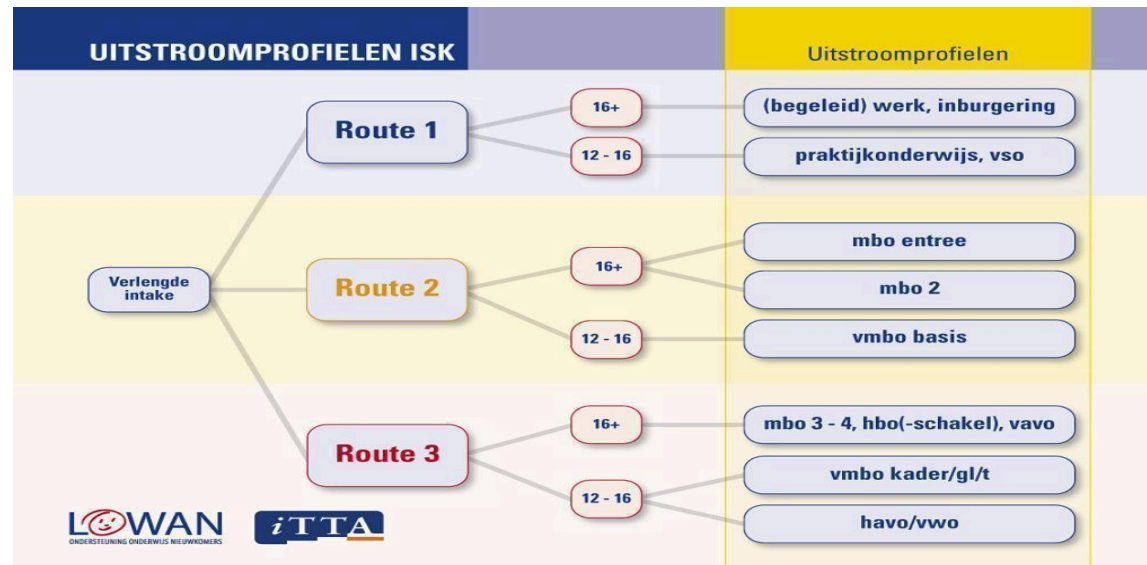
UITSTROOMPROFIELEN ISK

Uitstroomprofielen

Verlengde intake

Route 1

16+

(begeleid) werk, inburgering

12 - 16

praktijkonderwijs, vso

Route 2

16+

mbo entree

mbo 2

12 - 16

vmbo basis

Route 3

16+

mbo 3 - 4, hbo(-schakel), vavo

12 - 16

vmbo kader/gl/t

havo/vwo

LOWAN
ONDERSTEUNING ONDERWIJS NIEUWKOMERS

iTTA